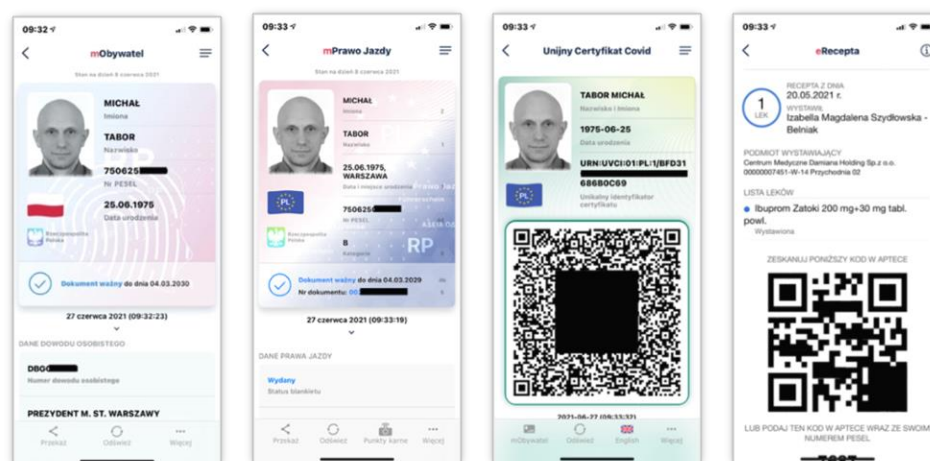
09:32

mObywatel

Stan na dzień 8 czerwca 2021

MICHAŁ
Imiona

TABOR
Nazwisko

750625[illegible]
Nr PESEL

25.06.1975
Data urodzenia

Rzeczpospolita Polska

Dokument ważny do dnia 04.03.2030

27 czerwca 2021 (09:32:23)

DANE DOWODU OSOBISTEGO

DBG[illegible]
Numer dowodu osobistego

PREZYDENT M. ST. WARSZAWY

Przekaż Odśwież Więcej

09:33

mPrawo Jazdy

Stan na dzień 8 czerwca 2021

MICHAŁ
Imiona

TABOR
Nazwisko

25.06.1975, WARSZAWA
Data i miejsce urodzenia

PL

750625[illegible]
Nr PESEL

Rzeczpospolita Polska

B
Kategorie

RP

Dokument ważny do dnia 04.03.2029
Nr dokumentu: 00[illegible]

27 czerwca 2021 (09:33:19)

DANE PRAWA JAZDY

Wydany
Status blankietu

Przekaż Odśwież Punkty karne Więcej

09:33

Unijny Certyfikat Covid

TABOR MICHAŁ
Nazwisko i imiona

1975-06-25
Data urodzenia

URN:UVCI:01:PL:1/BFD31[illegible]686B0C69
Unikalny identyfikator certyfikatu

2021-06-27 (09:33:32)

mObywatel Odśwież English Więcej

09:33

eRecepta

RECEPTA Z DNIA
20.05.2021 r.
1 LEK
WYSTAWIŁ
Izabella Magdalena Szydłowska - Belniak

PODMIOT WYSTAWIAJĄCY
Centrum Medyczne Damiana Holding Sp.z o.o.
0000007451-W-14 Przychodnia 02

LISTA LEKÓW

Ibuprom Zatoki 200 mg+30 mg tabl. powl.
Wystawiona

ZESKANUJ PONIŻSZY KOD W APTECE

LUB PODAJ TEN KOD W APTECE WRAZ ZE SWOIM NUMEREM PESEL